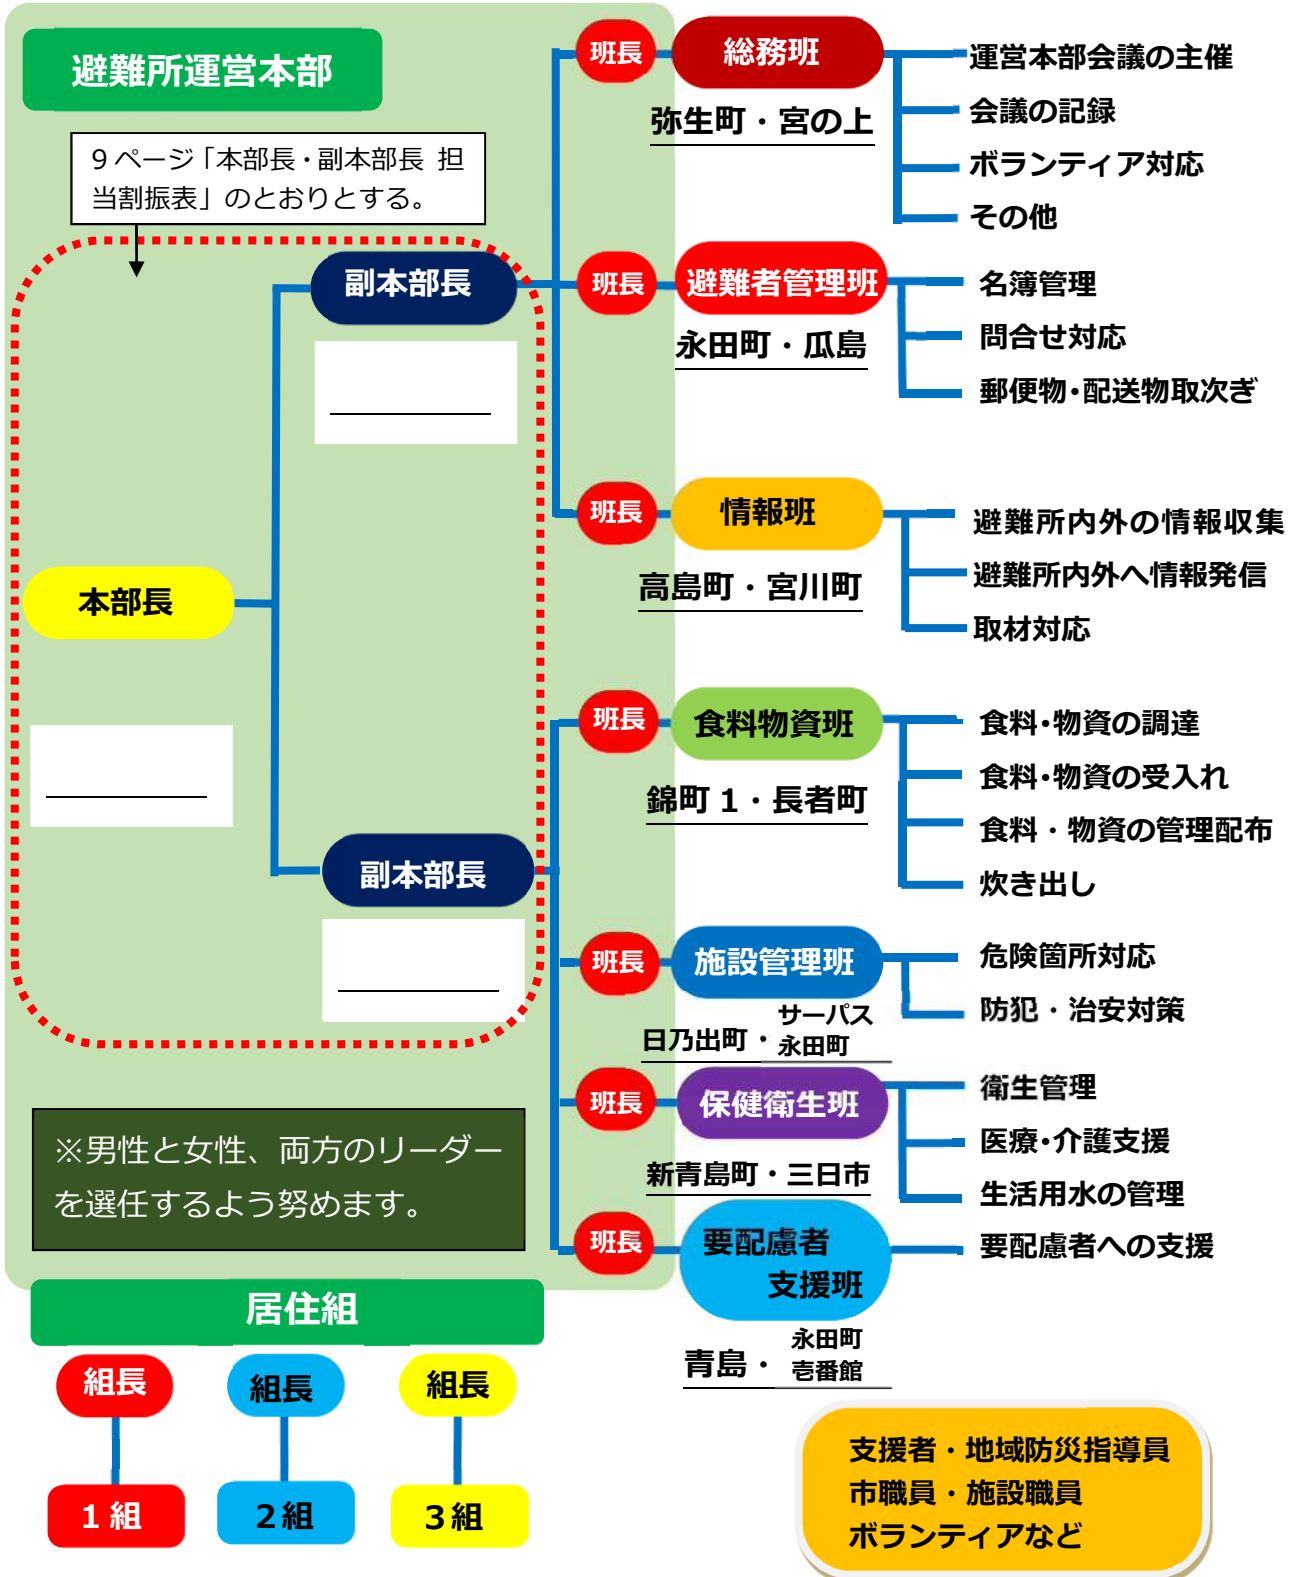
避難所運営本部

9ページ「本部長・副本部長 担当割振表」のとおりとする。

副本部長

本部長

副本部長

班長 総務班
弥生町・宮の上
運営本部会議の主催
会議の記録
ボランティア対応
その他

班長 避難者管理班
永田町・瓜島
名簿管理
問合せ対応
郵便物・配送物取次ぎ

班長 情報班
高島町・宮川町
避難所内外の情報収集
避難所内外へ情報発信
取材対応

班長 食料物資班
錦町1・長者町
食料・物資の調達
食料・物資の受入れ
食料・物資の管理配布
炊き出し

班長 施設管理班
日乃出町・サーパス永田町
危険箇所対応
防犯・治安対策

班長 保健衛生班
新青島町・三日市
衛生管理
医療・介護支援
生活用水の管理

班長 要配慮者支援班
青島・永田町壱番館
要配慮者への支援

※男性と女性、両方のリーダーを選任するよう努めます。

居住組
組長 組長 組長
1組 2組 3組

支援者・地域防災指導員
市職員・施設職員
ボランティアなど